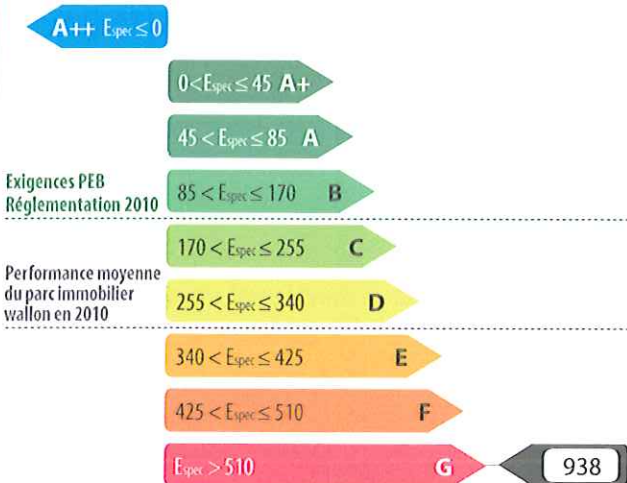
A++ $E_{spec} \leq 0$

$0 < E_{spec} \leq 45$ A+

$45 < E_{spec} \leq 85$ A

Exigences PEB Réglementation 2010

$85 < E_{spec} \leq 170$ B

$170 < E_{spec} \leq 255$ C

Performance moyenne du parc immobilier wallon en 2010

$255 < E_{spec} \leq 340$ D

$340 < E_{spec} \leq 425$ E

$425 < E_{spec} \leq 510$ F

$E_{spec} > 510$ G

938